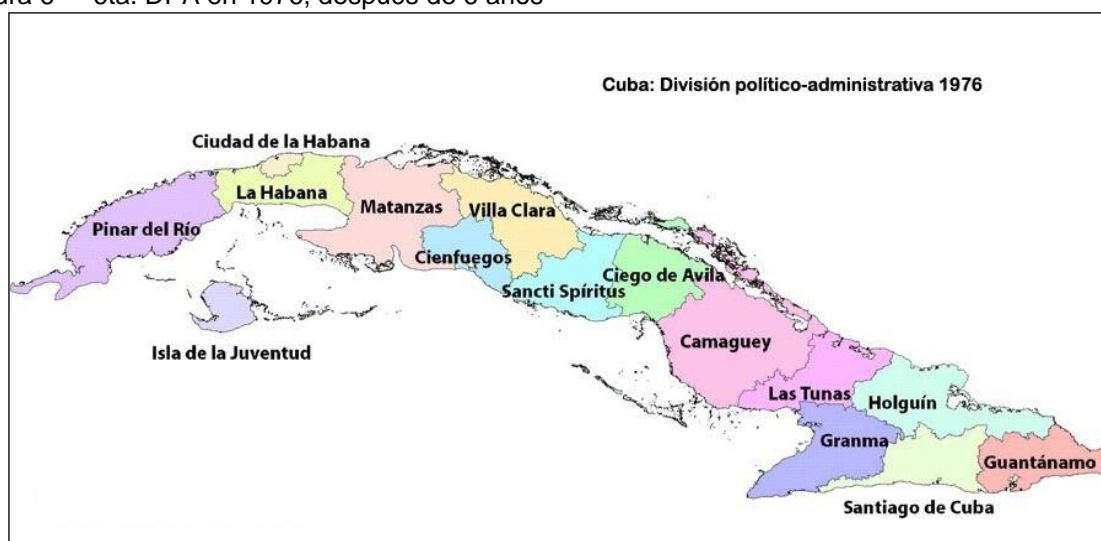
ura 5 — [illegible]sta. DPA en 1976, después de 6 años

Cuba: División político-administrativa 1976

Ciudad de la Habana

La Habana

Pinar del Río

Matanzas

Villa Clara

Cienfuegos

Sancti Spíritus

Ciego de Avila

Isla de la Juventud

Camaguey

Las Tunas

Holguín

Granma

Guantánamo

Santiago de Cuba